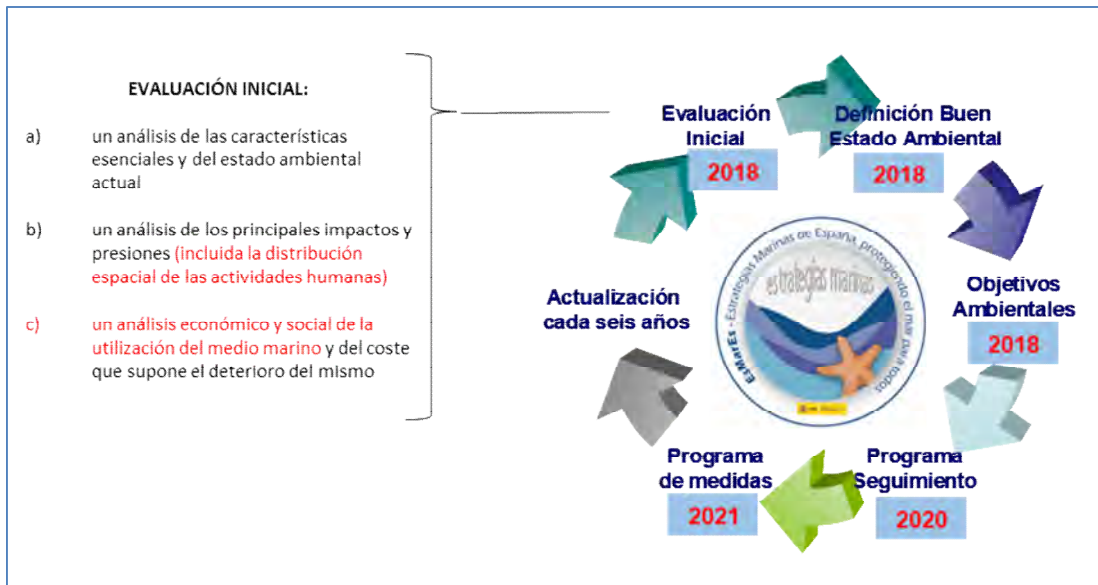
EVALUACIÓN INICIAL:

a) un análisis de las características esenciales y del estado ambiental actual

b) un análisis de los principales impactos y presiones (incluida la distribución espacial de las actividades humanas)

c) un análisis económico y social de la utilización del medio marino y del coste que supone el deterioro del mismo

Evaluación Inicial
2018

Definición Buen Estado Ambiental
2018

Objetivos Ambientales
2018

Programa Seguimiento
2020

Programa de medidas
2021

Actualización cada seis años

EsMarEs - Estrategias Marinas de España, protegiendo el mar para todos
es estrategias marinas